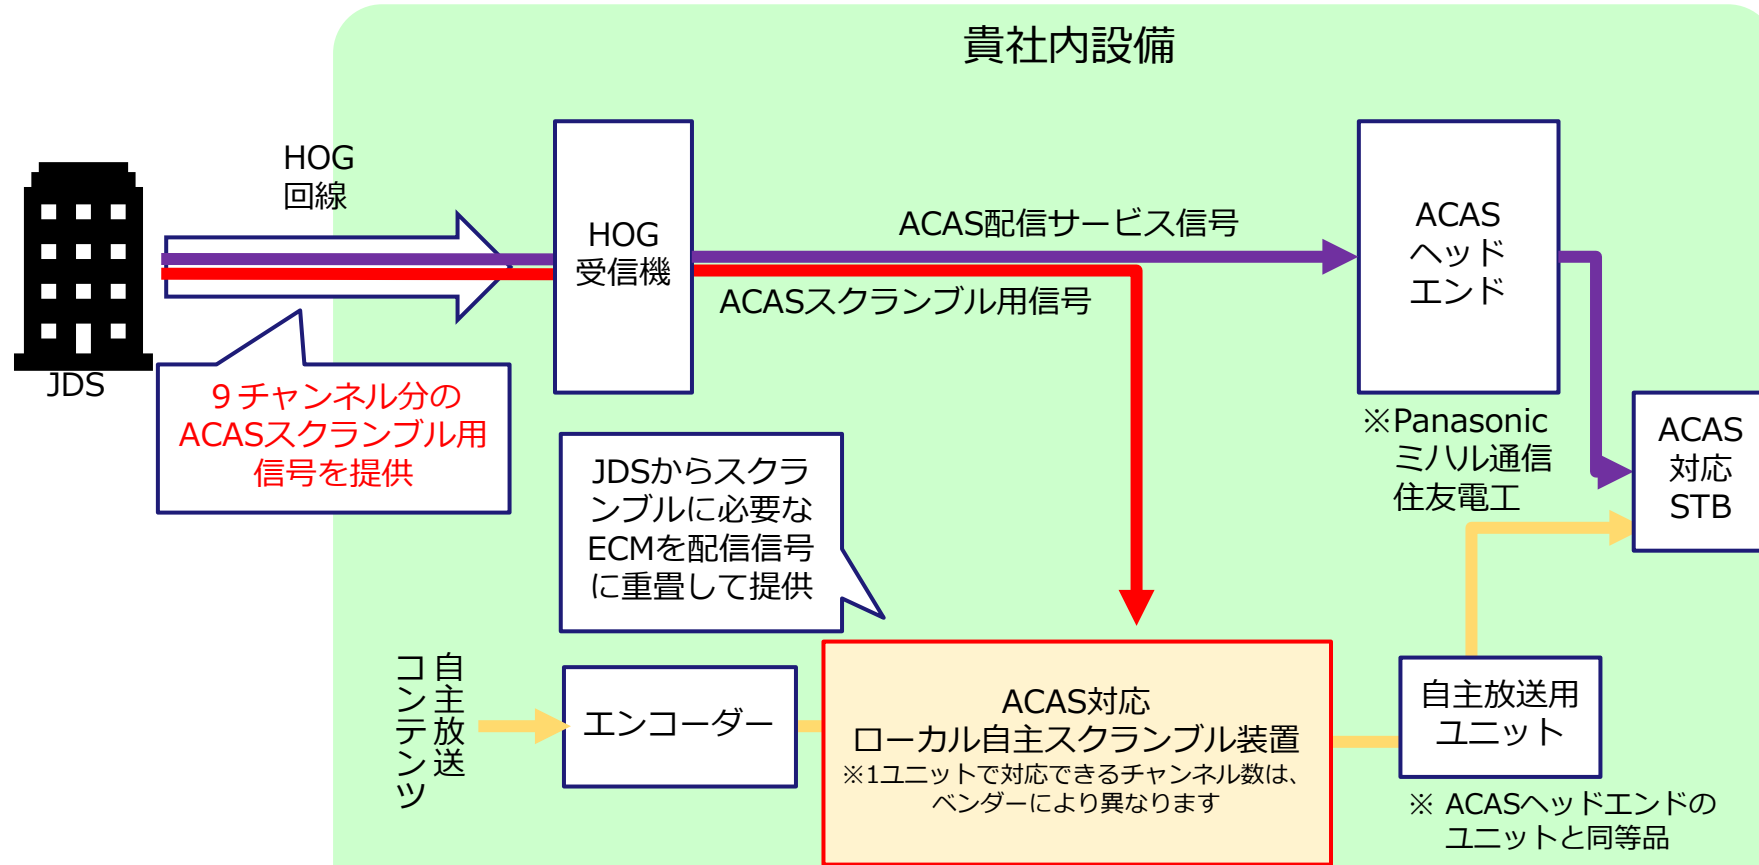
貴社内設備

HOG
回線

JDS

9 チャンネル分の
ACASスクランブル用
信号を提供

HOG
受信機

ACAS配信サービス信号

ACASスクランブル用信号

ACAS
ヘッド
エンド

※Panasonic
ミハル通信
住友電工

ACAS
対応
STB

JDSからスクランブルに必要なECMを配信信号に重畳して提供

自主放送
コンテンツ

エンコーダー

ACAS対応
ローカル自主スクランブル装置
※1ユニットで対応できるチャンネル数は、ベンダーにより異なります

自主放送用
ユニット

※ ACASヘッドエンドの
ユニットと同等品